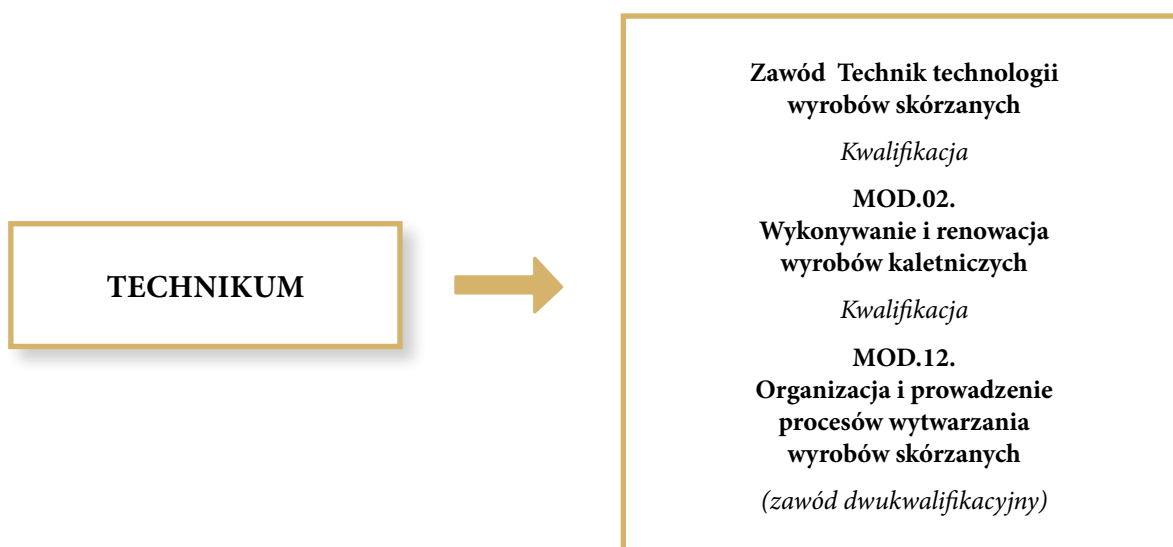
TECHNIKUM

Zawód Technik technologii wyrobów skórzanych

Kwalifikacja

MOD.02.
Wykonywanie i renowacja wyrobów kaletniczych

Kwalifikacja

MOD.12.
Organizacja i prowadzenie procesów wytwarzania wyrobów skórzanych

(zawód dwukwalifikacyjny)